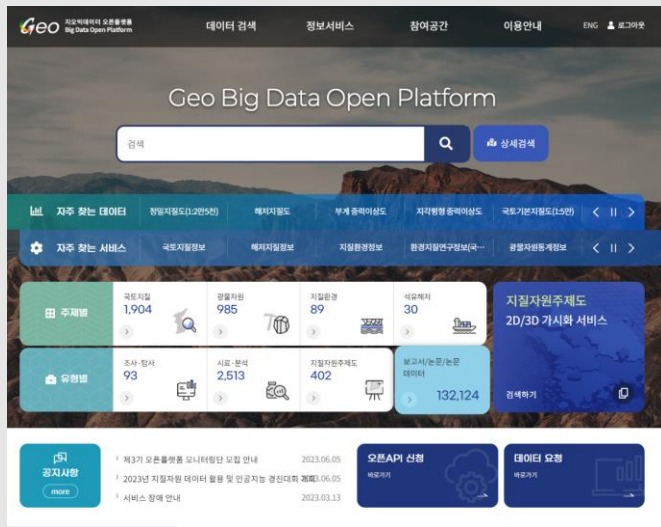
Geo 지오빅데이터 오픈플랫폼 Big Data Open Platform

데이터 검색 정보서비스 참여공간 이용안내 ENG 로그아웃

Geo Big Data Open Platform

검색

상세검색

자주 찾는 데이터 정밀지질도(1:2만5천) 해저지질도 부게 중력이상도 지각형형 중력이상도 국토기본지질도(1:5만)

자주 찾는 서비스 국토지질정보 해저지질정보 지질환경정보 환경지질연구정보(국... 광물자원통계정보

주제별

국토지질 1,904

광물자원 985

지질환경 89

석유해저 30

유형별

조사·탐사 93

시료·분석 2,513

지질자원주제도 402

보고서/논문/논문 데이터 132,124

지질자원주제도 2D/3D 가시화 서비스

검색하기

공지사항 more

제3기 오픈플랫폼 모니터링단 모집 안내 2023.06.05

2023년 지질자원 데이터 활용 및 인공지능 경진대회 개최 2023.06.05

서비스 장애 안내 2023.03.13

오픈API 신청 바로가기

데이터 요청 바로가기